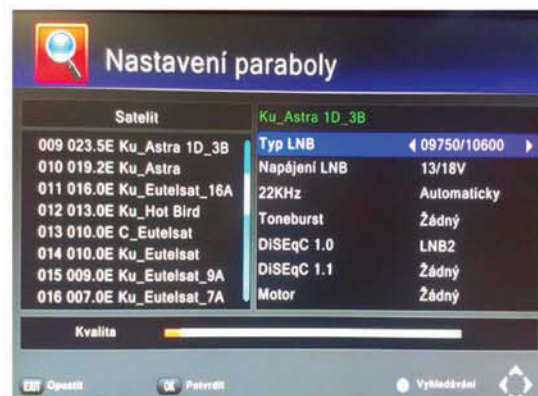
Nastavení paraboly

Satelit

009 023.5E Ku_Astra 1D_3B
010 019.2E Ku_Astra
011 016.0E Ku_Eutelsat_16A
012 013.0E Ku_Hot Bird
013 010.0E C_Eutelsat
014 010.0E Ku_Eutelsat
015 009.0E Ku_Eutelsat_9A
016 007.0E Ku_Eutelsat_7A

Ku_Astra 1D_3B

| | |
|---|---|
| Typ LNB | 09750/10600 |
| Napájení LNB | 13/18V |
| 22KHz | Automaticky |
| Toneburst | Žádný |
| DiSEqC 1.0 | LNB2 |
| DiSEqC 1.1 | Žádný |
| Motor | Žádný |

Kvalita

EXIT Opustit
OK Potvrdit
Vyhledávání